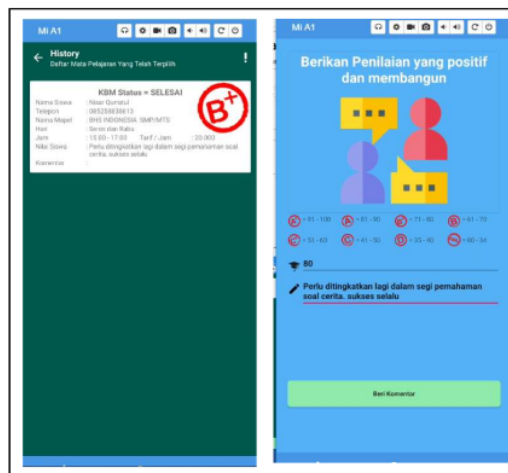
Mi A1

History
Daftar Mata Pelajaran Yang Telah Terpilih

KBM Status = SELESAI

B+

Nama Siswa : Nisar Qurratul
Telepon : 085258838613
Nama Mapel : BHS INDONESIA SMP/MTS
Hari : Senin dan Rabu
Jam : 15.00 - 17.00 Tarif / Jam : 20.000
Nilai Siswa : Perlu ditingkatkan lagi dalam segi pemahaman soal cerita. sukses selalu
Komentar

Mi A1

Berikan Penilaian yang positif dan membangun

A+ = 91 - 100
A = 81 - 90
B+ = 71 - 80
B = 61 - 70
C+ = 51 - 60
C = 41 - 50
D = 35 - 40
E = 00 - 34

80

Perlu ditingkatkan lagi dalam segi pemahaman soal cerita. sukses selalu

Beri Komentar